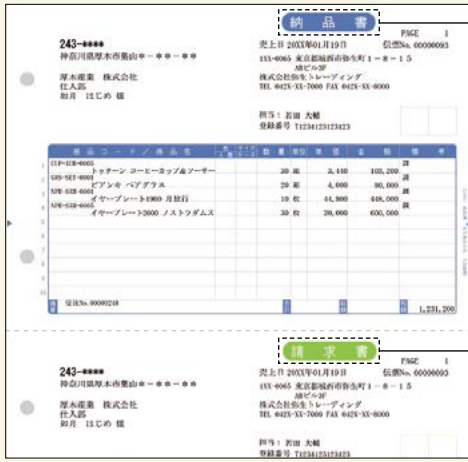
納品書

PAGE 1

243-****
神奈川県厚木市飯山＊－＊＊－＊＊

売上日 20XX年01月19日 伝票No. 00000093

1XX-0065 東京都板橋区弥生町１－８－１５
　弥生ビル3F
株式会社弥生トレーディング
TEL 042X-XX-7000 FAX 042X-XX-8000

厚木産業 株式会社
仕入部
如月 はじめ 様

担当：岩田 大輔
登録番号 T1234123123423

| 商品コード／商品名 | 数量 | 単位 | 単価 | 金額 | 備考 |
|---|---|---|---|---|---|
| CUP-SUB-0005 トッターン コーヒーカップ&ソーサー | 30 | 組 | 3,400 | 102,000 | 課 |
| GRS-SET-0001 ビアンキ ペアグラス | 20 | 組 | 4,000 | 80,000 | 課 |
| NPR-SXB-0001 イヤープレート1969 月旅行 | 10 | 枚 | 45,000 | 450,000 | 課 |
| NPR-SXB-0003 イヤープレート2000 ノストラダムス | 20 | 枚 | 30,000 | 600,000 | 課 |

受注No. 00000248　1,231,200

請求書

PAGE 1

243-****
神奈川県厚木市飯山＊－＊＊－＊＊

売上日 20XX年01月19日 伝票No. 00000093

1XX-0065 東京都板橋区弥生町１－８－１５
　弥生ビル3F
株式会社弥生トレーディング
TEL 042X-XX-7000 FAX 042X-XX-8000

厚木産業 株式会社
仕入部
如月 はじめ 様

担当：岩田 大輔
登録番号 T1234123123423